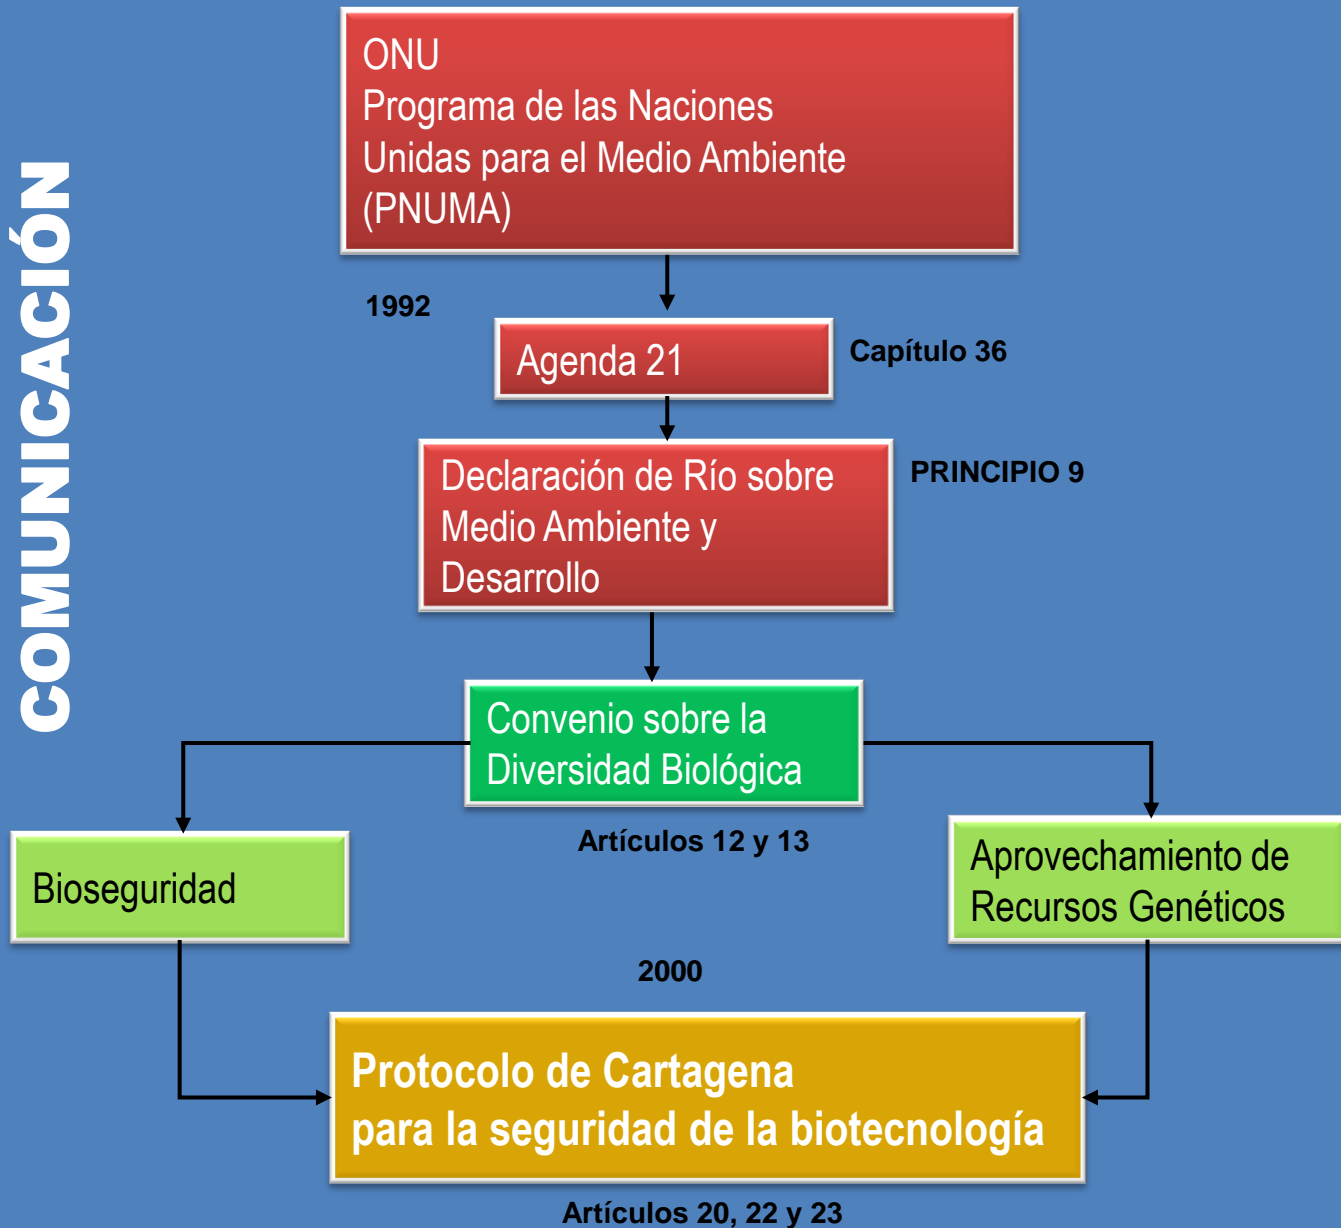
COMUNICACIÓN

ONU
Programa de las Naciones Unidas para el Medio Ambiente (PNUMA)

1992

Agenda 21

Capítulo 36

Declaración de Río sobre Medio Ambiente y Desarrollo

PRINCIPIO 9

Convenio sobre la Diversidad Biológica

Artículos 12 y 13

Bioseguridad

Aprovechamiento de Recursos Genéticos

2000

Protocolo de Cartagena
para la seguridad de la biotecnología

Artículos 20, 22 y 23